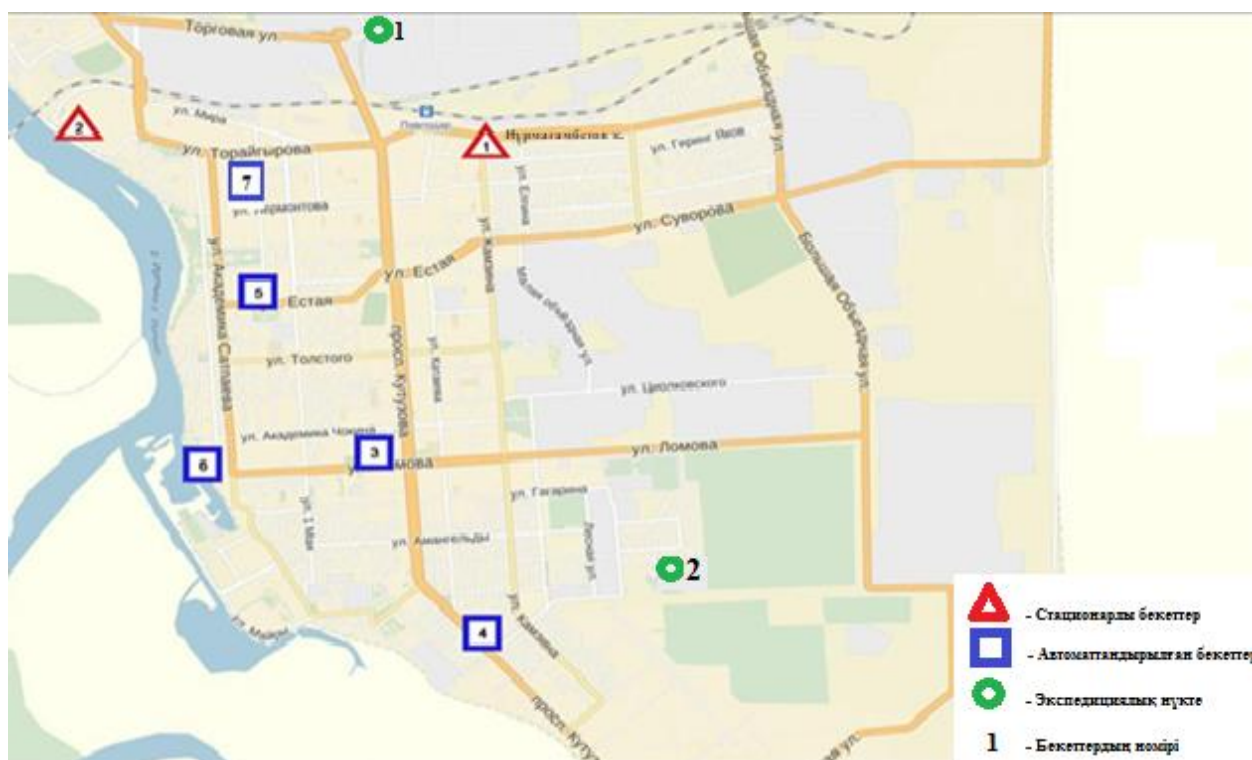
Торговая ул.
1
ул. Мира
2
Павлодар
1
Нурмагамбетова к.
ул. Торайгырова
ул. Герман Титов
7
ул. Лермонтова
ул. Естая
ул. Суворова
Большая Объездная ул.
ул. Академика Сатпаева
5
Естая
ул. Ткачева
просп. Кутузова
ул. Толстого
ул. Катаева
ул. Циолковского
ул. Академика Чокина
3
6
Ломова
ул. Ломова
ул. Гагарина
ул. 1 Мая
ул. Амангельды
Лесная ул.
2
4
ул. Камзина
ул. Майры
просп. Кутузова
- Стационарлы бекеттер
- Автоматтандырылған бекеттер
- Экспедициялық нүкте
1 - Бекеттердің нөмірі